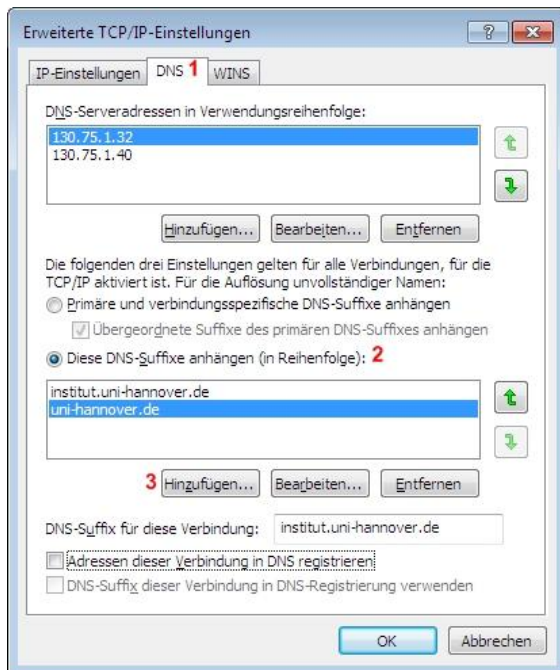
Erweiterte TCP/IP-Einstellungen

?

IP-Einstellungen | DNS 1 | WINS

DNS-Serveradressen in Verwendungsreihenfolge:

130.75.1.32
130.75.1.40

Hinzufügen... | Bearbeiten... | Entfernen

Die folgenden drei Einstellungen gelten für alle Verbindungen, für die TCP/IP aktiviert ist. Für die Auflösung unvollständiger Namen:

Primäre und verbindungsspezifische DNS-Suffixe anhängen

Übergeordnete Suffixe des primären DNS-Suffixes anhängen

Diese DNS-Suffixe anhängen (in Reihenfolge): 2

institut.uni-hannover.de
uni-hannover.de

3 Hinzufügen... | Bearbeiten... | Entfernen

DNS-Suffix für diese Verbindung: institut.uni-hannover.de

Adressen dieser Verbindung in DNS registrieren

DNS-Suffix dieser Verbindung in DNS-Registrierung verwenden

OK | Abbrechen